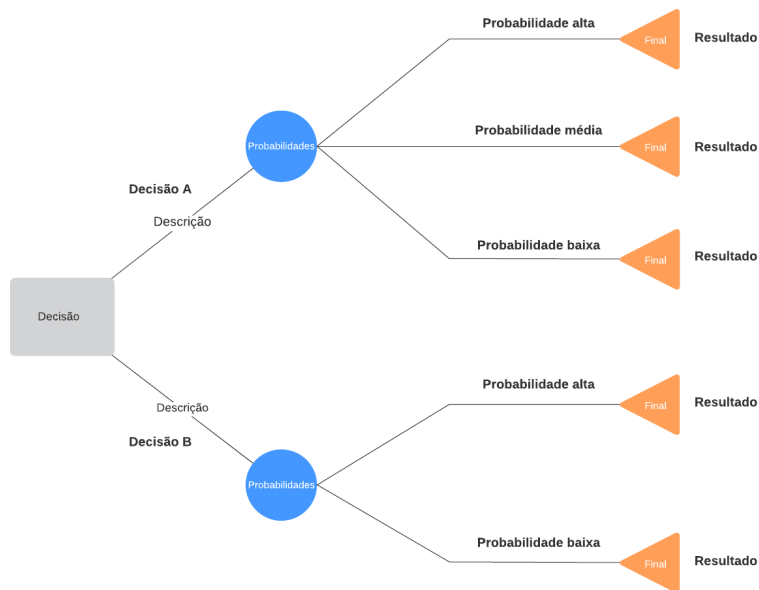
Decisão

Decisão A
Descrição

Probabilidades

Probabilidade alta
Final
Resultado

Probabilidade média
Final
Resultado

Probabilidade baixa
Final
Resultado

Descrição
Decisão B

Probabilidades

Probabilidade alta
Final
Resultado

Probabilidade baixa
Final
Resultado